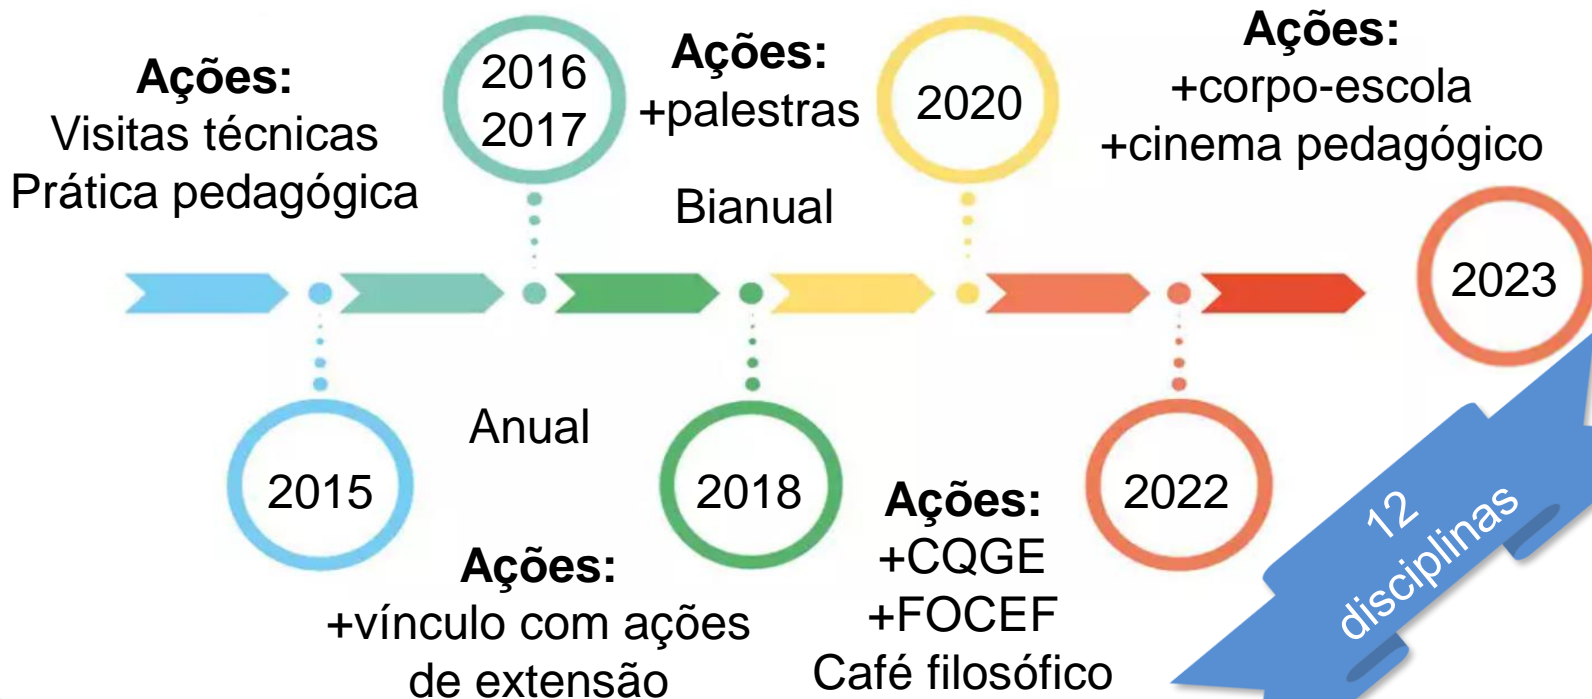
Ações:
Visitas técnicas
Prática pedagógica

2016
2017

Ações:
+palestras

Bianual

2020

Ações:
+corpo-escola
+cinema pedagógico

2023

2015

Anual

Ações:
+vínculo com ações de extensão

2018

Ações:
+CQGE
+FOCEF
Café filosófico

2022

12
disciplinas